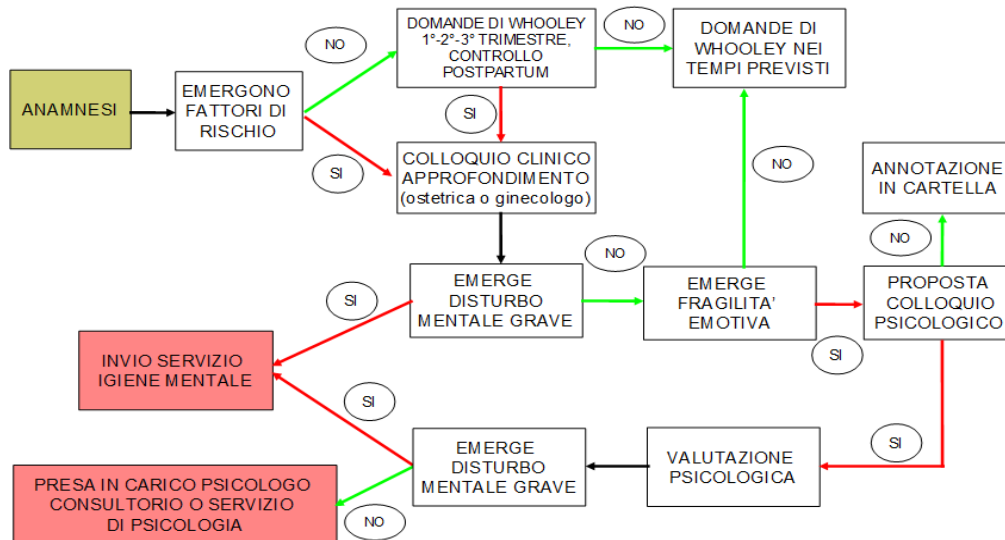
ANAMNESI

EMERGONO FATTORI DI RISCHIO

NO

SI

DOMANDE DI WHOOLEY 1°-2°-3° TRIMESTRE, CONTROLLO POSTPARTUM

NO

DOMANDE DI WHOOLEY NEI TEMPI PREVISTI

SI

COLLOQUIO CLINICO APPROFONDIMENTO (ostetrica o ginecologo)

NO

ANNOTAZIONE IN CARTELLA

NO

NO

SI

EMERGE DISTURBO MENTALE GRAVE

EMERGE FRAGILITA' EMOTIVA

PROPOSTA COLLOQUIO PSICOLOGICO

SI

INVIO SERVIZIO IGIENE MENTALE

SI

SI

EMERGE DISTURBO MENTALE GRAVE

VALUTAZIONE PSICOLOGICA

PRESA IN CARICO PSICOLOGO CONSULTORIO O SERVIZIO DI PSICOLOGIA

NO